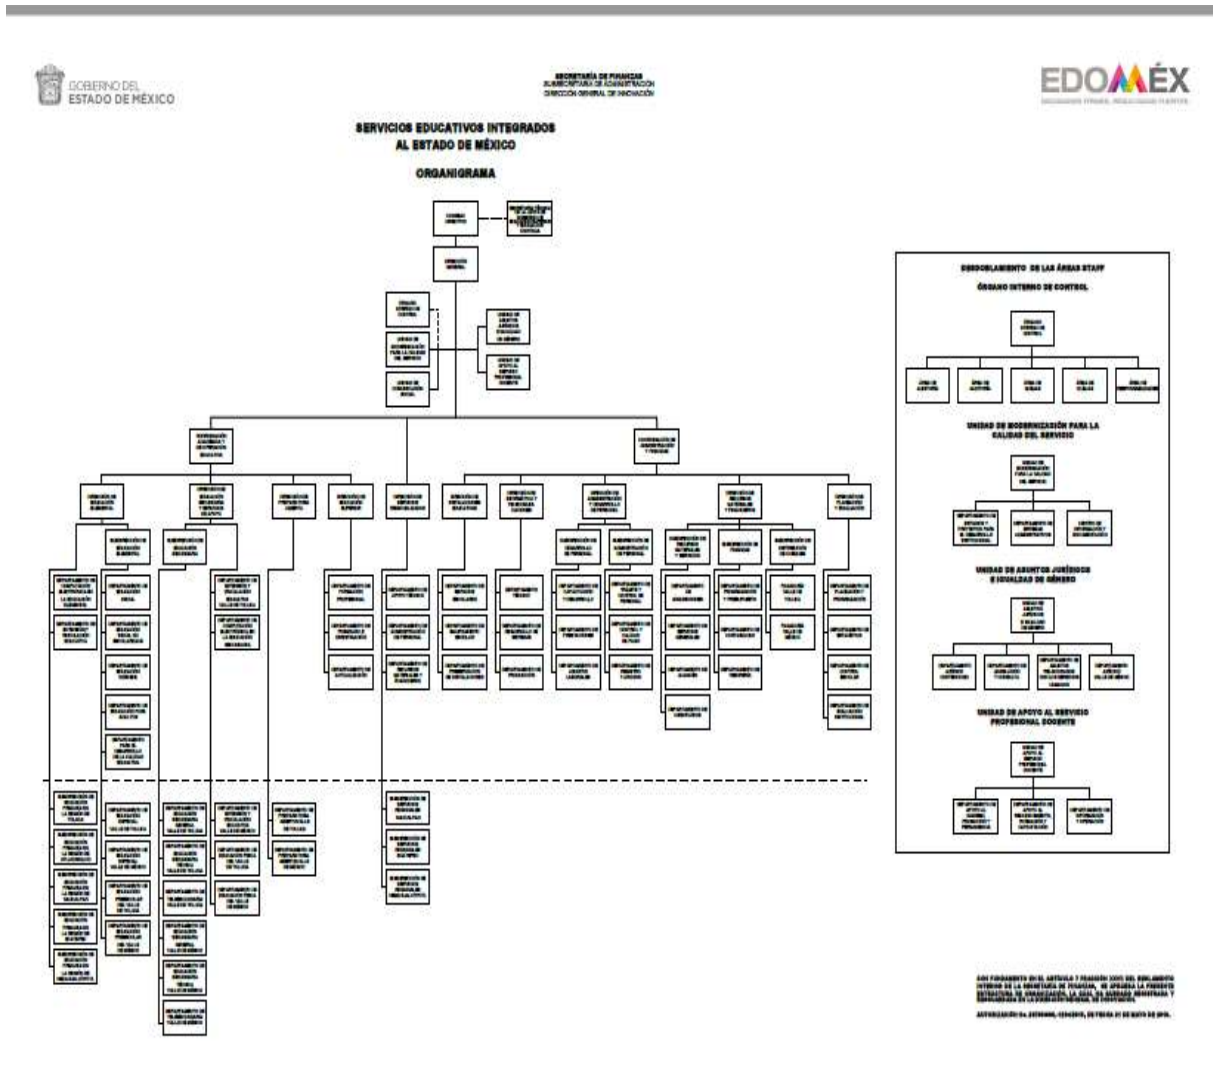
GOBIERNO DEL
ESTADO DE MÉXICO

SECRETARÍA DE FINANZAS
SUBSECRETARÍA DE ADMINISTRACIÓN
DIRECCIÓN GENERAL DE INNOVACIÓN

EDOMÉX

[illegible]

SERVICIOS EDUCATIVOS INTEGRADOS AL ESTADO DE MÉXICO

ORGANIGRAMA

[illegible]

DESDOBLAMIENTO DE LAS ÁREAS STAFF

ÓRGANO INTERNO DE CONTROL

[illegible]

UNIDAD DE MODERNIZACIÓN PARA LA CALIDAD DEL SERVICIO

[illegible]

UNIDAD DE ASUNTOS JURÍDICOS E IGUALDAD DE GÉNERO

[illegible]

UNIDAD DE APOYO AL SERVICIO PROFESIONAL DOCENTE

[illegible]

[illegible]